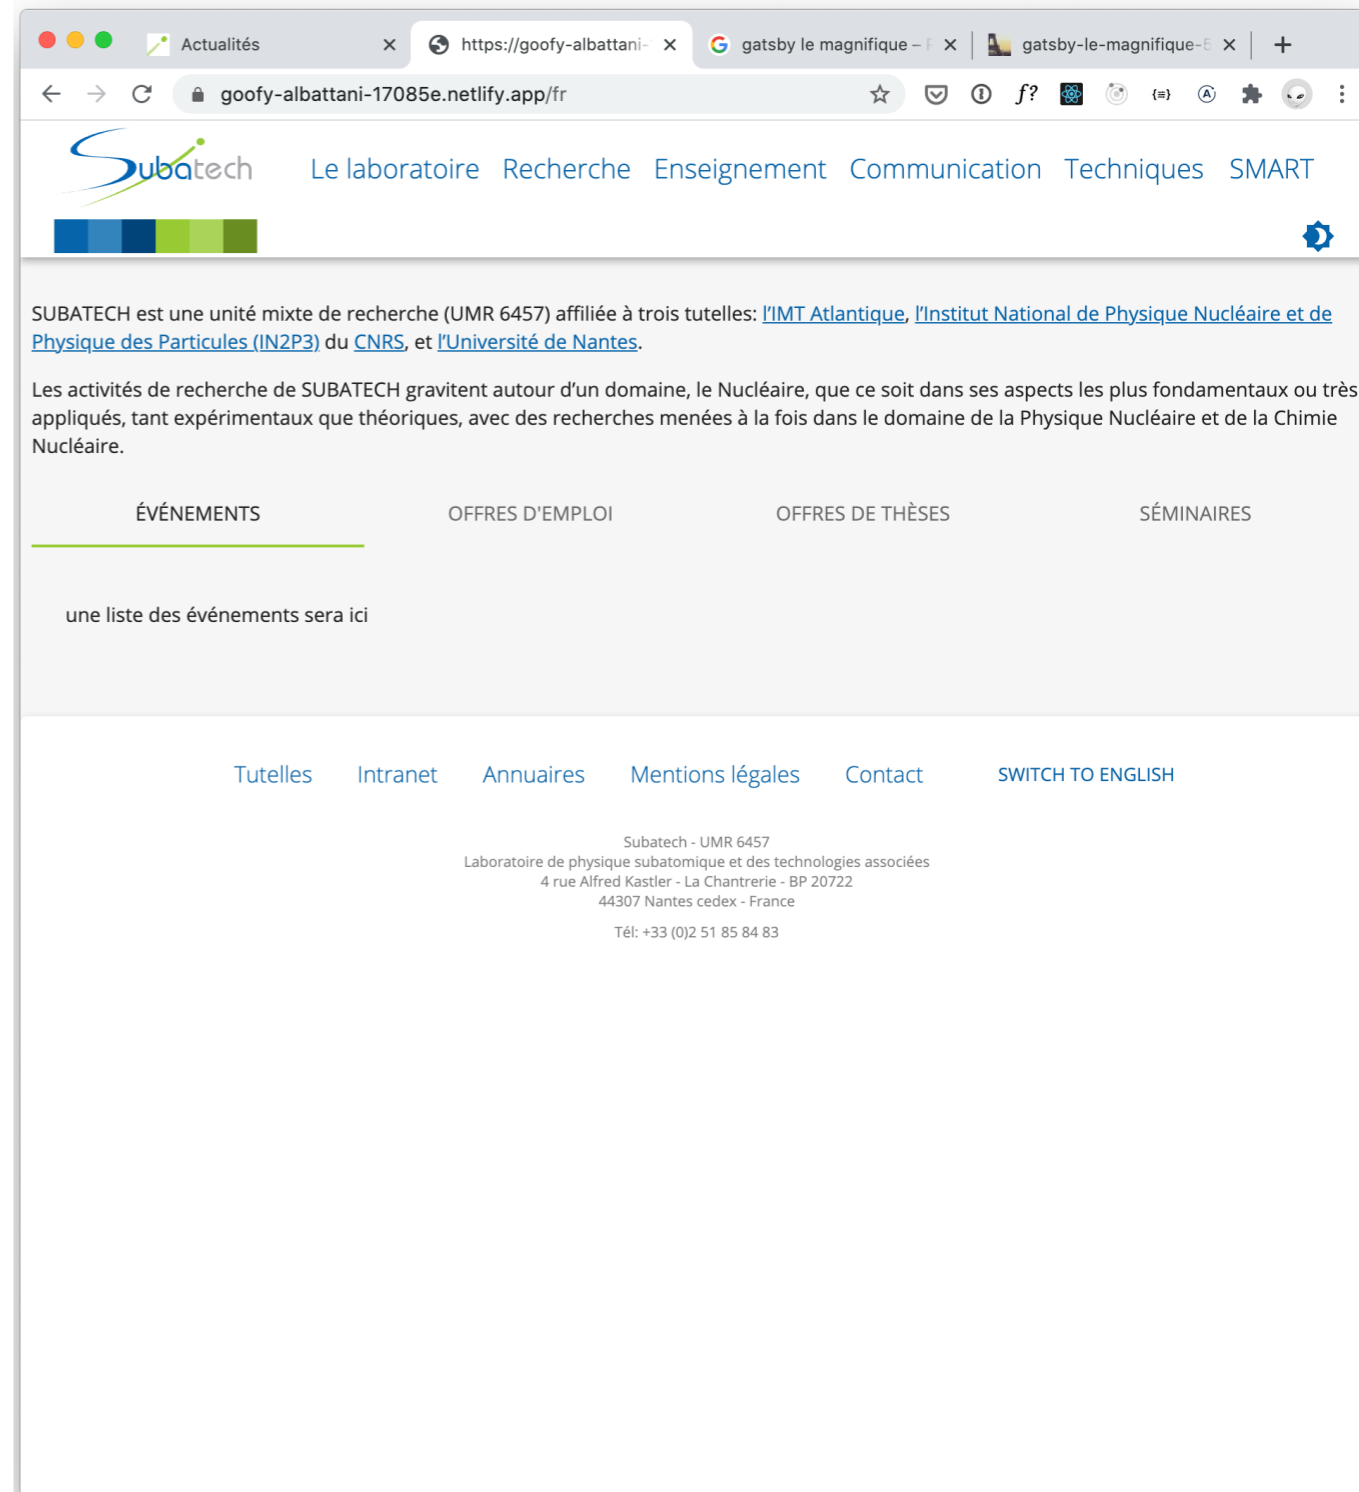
Actualités ×
https://goofy-albattani- ×
gatsby le magnifique – ×
gatsby-le-magnifique- ×
+

goofy-albattani-17085e.netlify.app/fr

$f?$

{≡}

Subatech

Le laboratoire Recherche Enseignement Communication Techniques SMART

SUBATECH est une unité mixte de recherche (UMR 6457) affiliée à trois tutelles: l'IMT Atlantique, l'Institut National de Physique Nucléaire et de Physique des Particules (IN2P3) du CNRS, et l'Université de Nantes.

Les activités de recherche de SUBATECH gravitent autour d'un domaine, le Nucléaire, que ce soit dans ses aspects les plus fondamentaux ou très appliqués, tant expérimentaux que théoriques, avec des recherches menées à la fois dans le domaine de la Physique Nucléaire et de la Chimie Nucléaire.

ÉVÉNEMENTS OFFRES D'EMPLOI OFFRES DE THÈSES SÉMINAIRES

une liste des événements sera ici

Tutelles Intranet Annuaires Mentions légales Contact SWITCH TO ENGLISH

Subatech - UMR 6457
Laboratoire de physique subatomique et des technologies associées
4 rue Alfred Kastler - La Chantrerie - BP 20722
44307 Nantes cedex - France

Tél: +33 (0)2 51 85 84 83